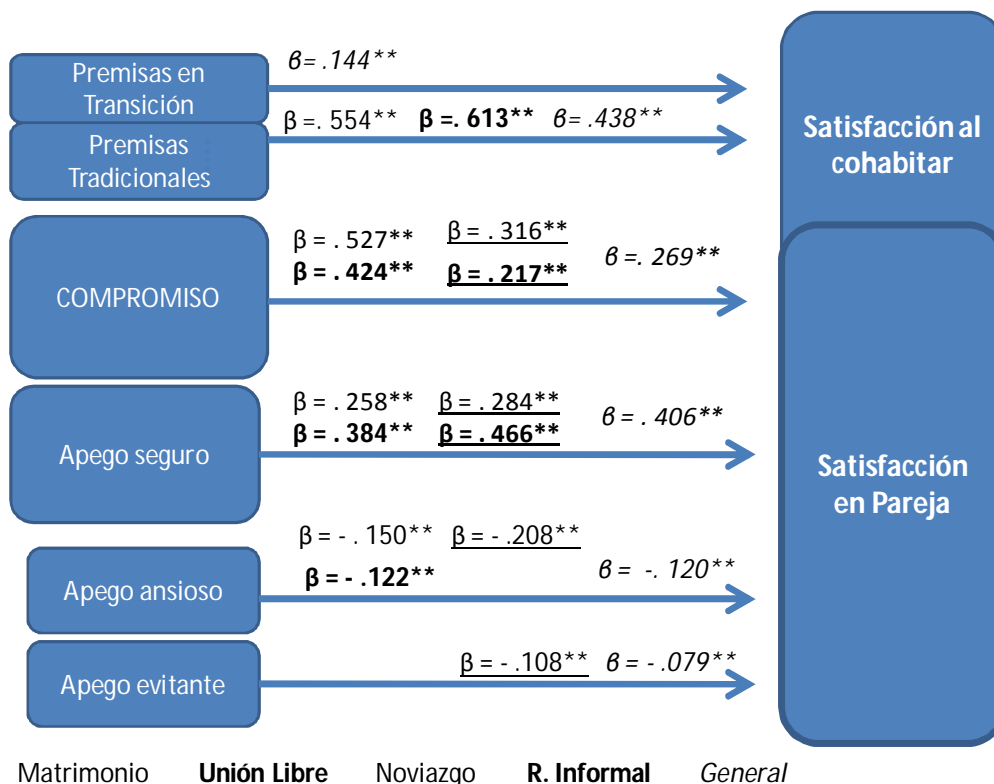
Premisas en Transición

$\beta$= .144**

Premisas Tradicionales

β =. 554** **β =. 613** *β= .438***

Satisfacción al cohabitar

COMPROMISO

β = . 527** β = . 316**
**β = . 424** β = . 217** *β =. 269***

Apego seguro

β = . 258** β = . 284**
**β = . 384** β = . 466** *β = . 406***

Satisfacción en Pareja

Apego ansioso

β = - . 150** β = - .208**
**β = - .122** *β = -. 120***

Apego evitante

β = - .108** *β = - .079***

Matrimonio **Unión Libre** Noviazgo **R. Informal** *General*